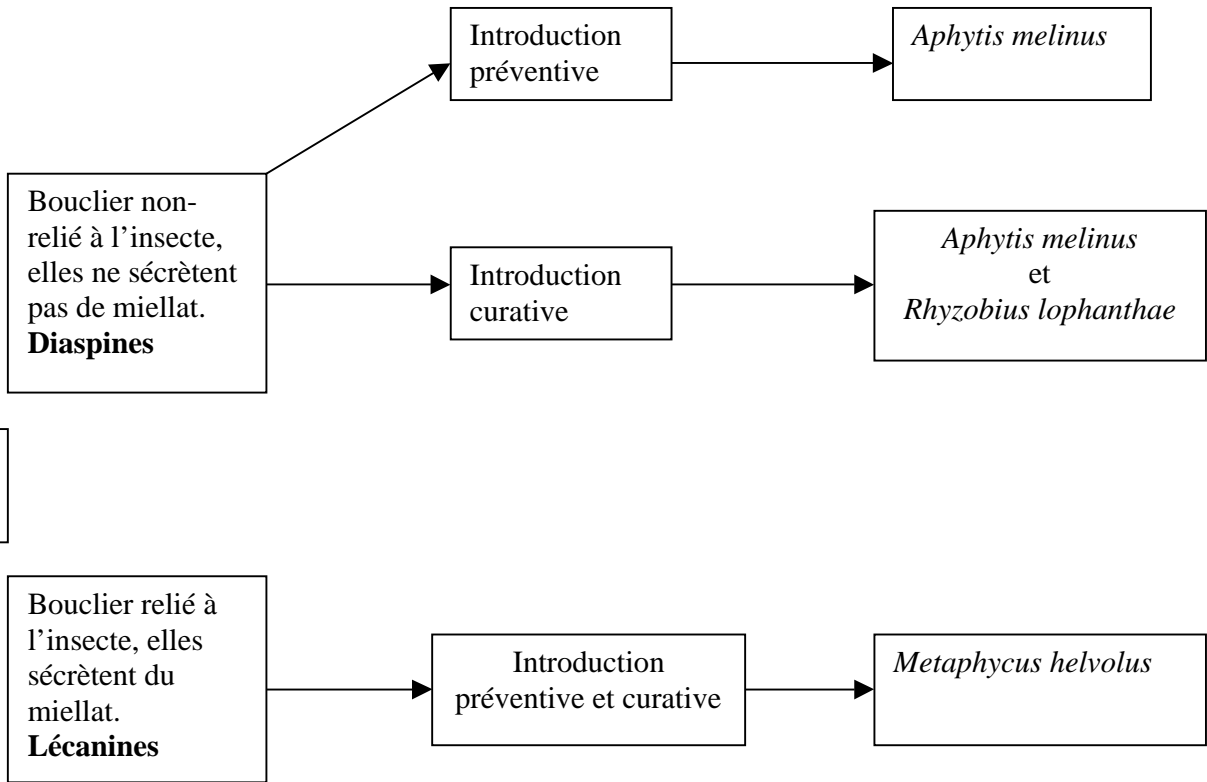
Introduction préventive

*Aphytis melinus*

Bouclier non-relié à l'insecte, elles ne sécrètent pas de miellat.
**Diaspines**

Introduction curative

*Aphytis melinus* et *Rhyzobius lophanthae*

Bouclier relié à l'insecte, elles sécrètent du miellat.
**Lécanines**

Introduction préventive et curative

*Metaphycus helvolus*